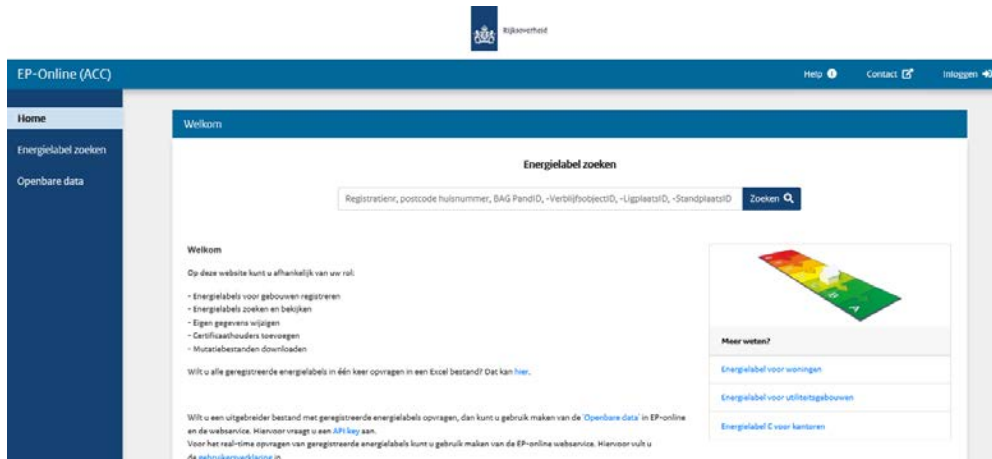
Rijksoverheid

EP-Online (ACC)

Help Contact Inloggen

Home

Energielabel zoeken

Openbare data

Welkom

Energielabel zoeken

Registratienr, postcode huisnummer, BAG PandID, -VerblijfsobjectID, -LigplaatsID, -StandplaatsID

Zoeken

Welkom

Op deze website kunt u afhankelijk van uw rol:

- Energielabels voor gebouwen registreren
- Energielabels zoeken en bekijken
- Eigen gegevens wijzigen
- Certificaathouders toevoegen
- Mutatiebestanden downloaden

Wilt u alle geregistreerde energielabels in één keer opvragen in een Excel bestand? Dat kan hier.

Wilt u een uitgebreider bestand met geregistreerde energielabels opvragen, dan kunt u gebruik maken van de 'Openbare data' in EP-online en de webservice. Hiervoor vraagt u een API key aan.
Voor het real-time opvragen van geregistreerde energielabels kunt u gebruik maken van de EP-online webservice. Hiervoor vult u de gebruikersverklaring in.

Meer weten?

Energielabel voor woningen

Energielabel voor utiliteitsgebouwen

Energielabel C voor kantoren